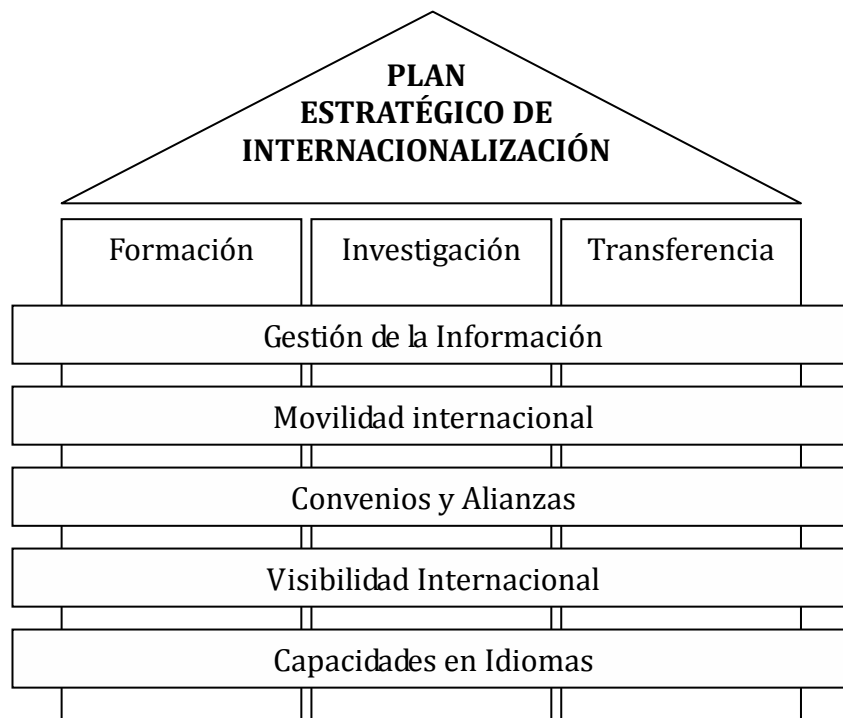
PLAN
ESTRATÉGICO DE
INTERNACIONALIZACIÓN

Formación

Investigación

Transferencia

Gestión de la Información

Movilidad internacional

Convenios y Alianzas

Visibilidad Internacional

Capacidades en Idiomas